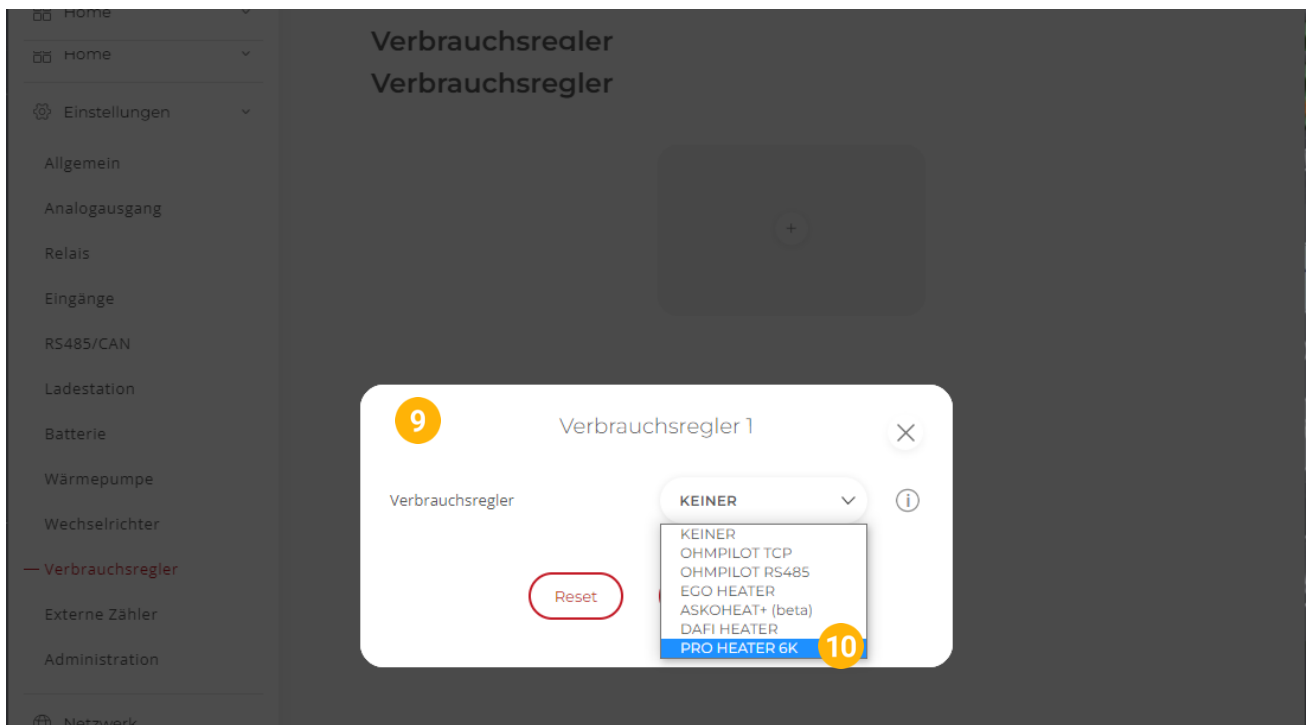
Home

Home

Einstellungen

Allgemein

Analogausgang

Relais

Eingänge

RS485/CAN

Ladestation

Batterie

Wärmepumpe

Wechselrichter

Verbrauchsregler

Externe Zähler

Administration

Netzwerk

Verbrauchsregler

Verbrauchsregler

+

9

Verbrauchsregler 1

Verbrauchsregler

KEINER

KEINER
OHMPILOT TCP
OHMPILOT RS485
EGO HEATER
ASKOHEAT+ (beta)
DAFI HEATER
PRO HEATER 6K

10

Reset